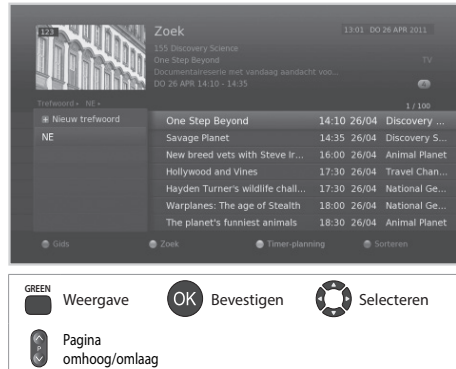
123

Zoek

13:01 DO 26 APR 2011

155 Discovery Science

One Step Beyond

TV

Documentaireserie met vandaag aandacht voo...

DO 26 APR 14:10 - 14:35

Trefwoord › NE ›

1 / 100

Nieuw trefwoord

NE

| | | | |
|---|---|---|---|
| One Step Beyond | 14:10 | 26/04 | Discovery ... |
| Savage Planet | 14:35 | 26/04 | Discovery S... |
| New breed vets with Steve Ir... | 16:00 | 26/04 | Animal Planet |
| Hollywood and Vines | 17:30 | 26/04 | Travel Chan... |
| Hayden Turner's wildlife chall... | 17:30 | 26/04 | National Ge... |
| Warplanes: The age of Stealth | 18:00 | 26/04 | National Ge... |
| The planet's funniest animals | 18:30 | 26/04 | Animal Planet |

Gids
Zoek
Timer-planning
Sorteren

GREEN Weergave
OK Bevestigen
Selecteren

P Pagina omhoog/omlaag